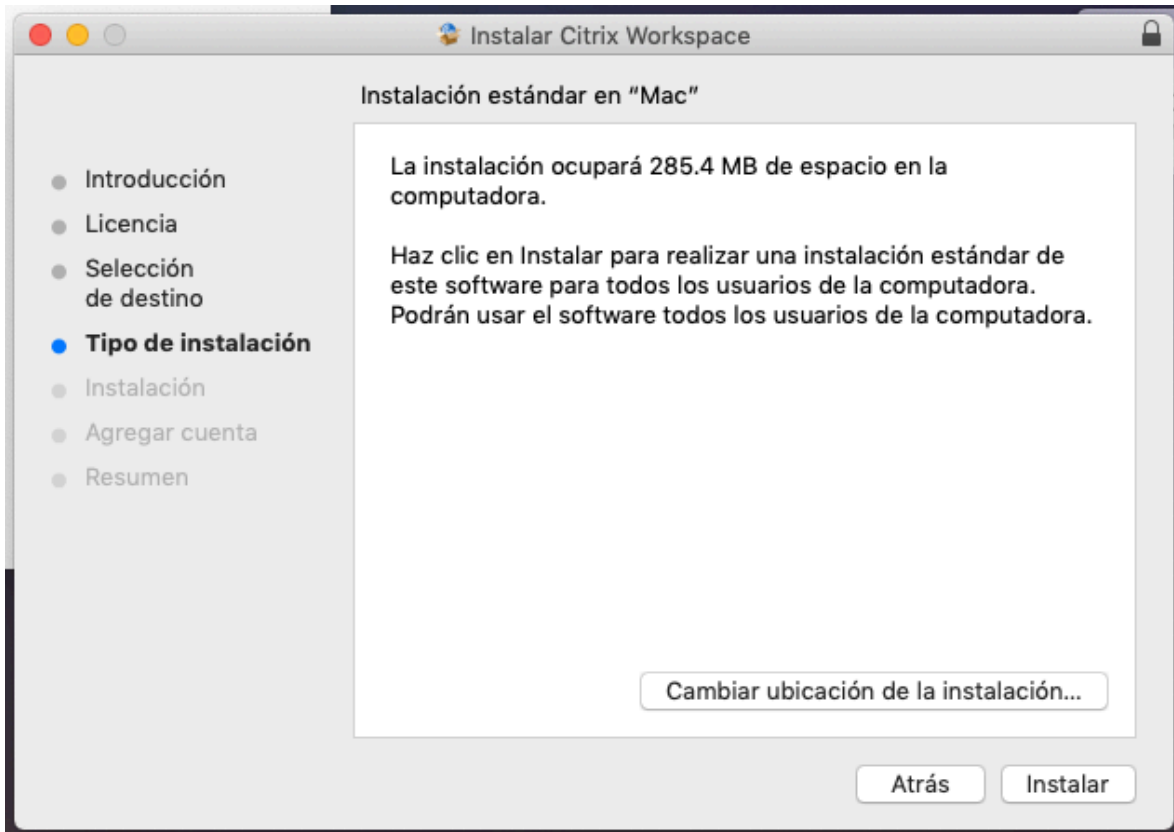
Instalar Citrix Workspace

Instalación estándar en "Mac"

Introducción
Licencia
Selección de destino
Tipo de instalación
Instalación
Agregar cuenta
Resumen

La instalación ocupará 285.4 MB de espacio en la computadora.

Haz clic en Instalar para realizar una instalación estándar de este software para todos los usuarios de la computadora. Podrán usar el software todos los usuarios de la computadora.

Cambiar ubicación de la instalación...

Atrás
Instalar